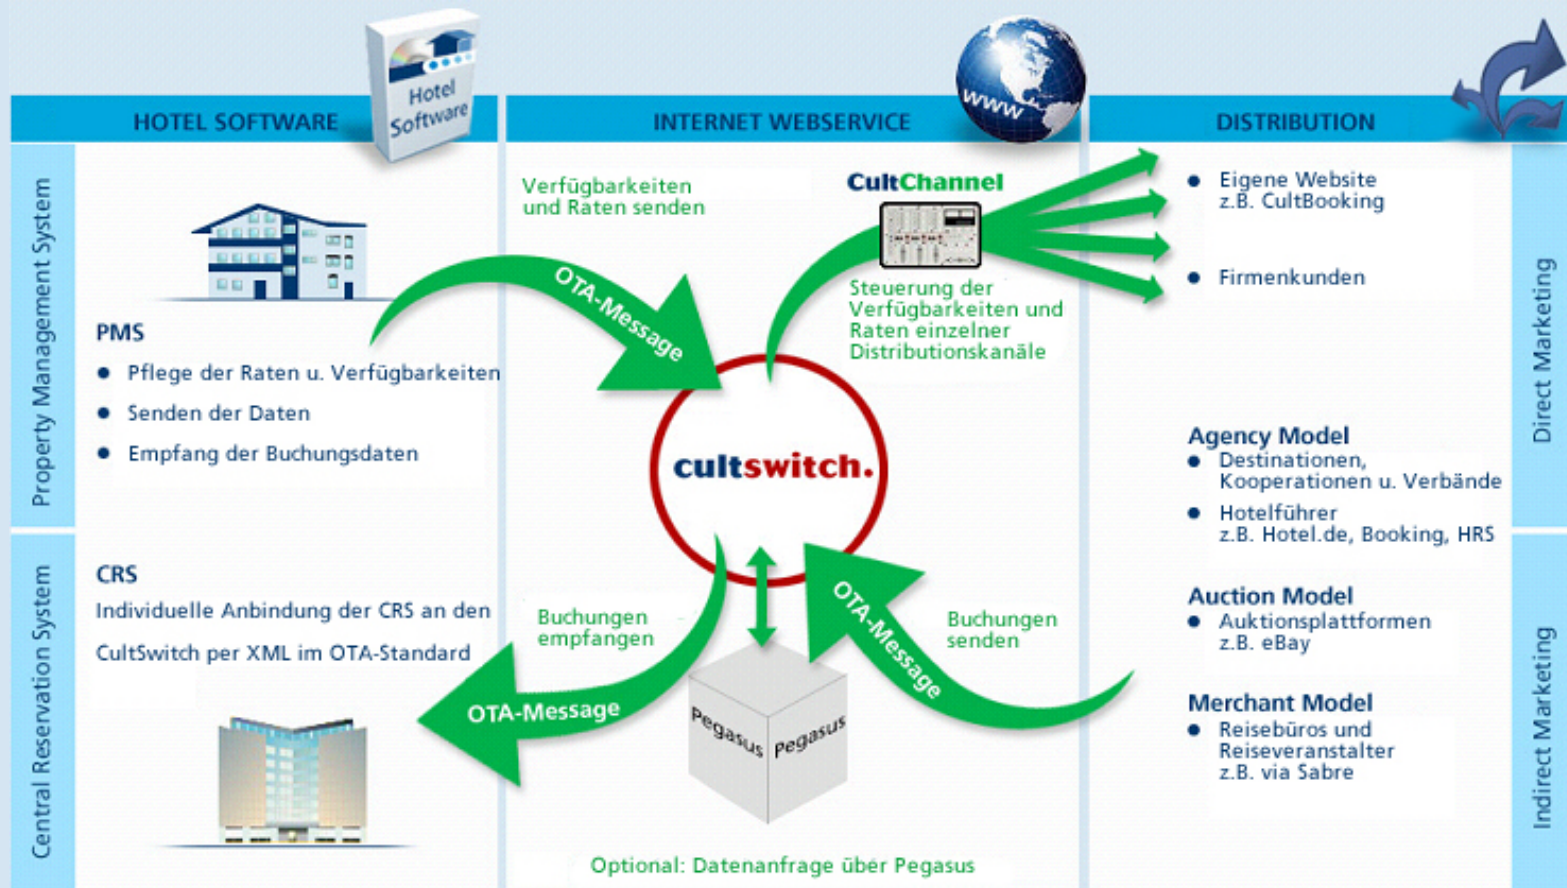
HOTEL SOFTWARE

Hotel Software

INTERNET WEBSERVICE

www

DISTRIBUTION

Property Management System

PMS

• Pflege der Raten u. Verfügbarkeiten
• Senden der Daten
• Empfang der Buchungsdaten

Central Reservation System

CRS

Individuelle Anbindung der CRS an den CultSwitch per XML im OTA-Standard

Verfügbarkeiten und Raten senden

OTA-Message

CultChannel

Steuerung der Verfügbarkeiten und Raten einzelner Distributionskanäle

cultswitch.

Buchungen empfangen

OTA-Message

Pegasus Pegasus

OTA-Message

Buchungen senden

Optional: Datenanfrage über Pegasus

• Eigene Website z.B. CultBooking
• Firmenkunden

Direct Marketing

Agency Model
• Destinationen, Kooperationen u. Verbände
• Hotelführer z.B. Hotel.de, Booking, HRS

Auction Model
• Auktionsplattformen z.B. eBay

Merchant Model
• Reisebüros und Reiseveranstalter z.B. via Sabre

Indirect Marketing